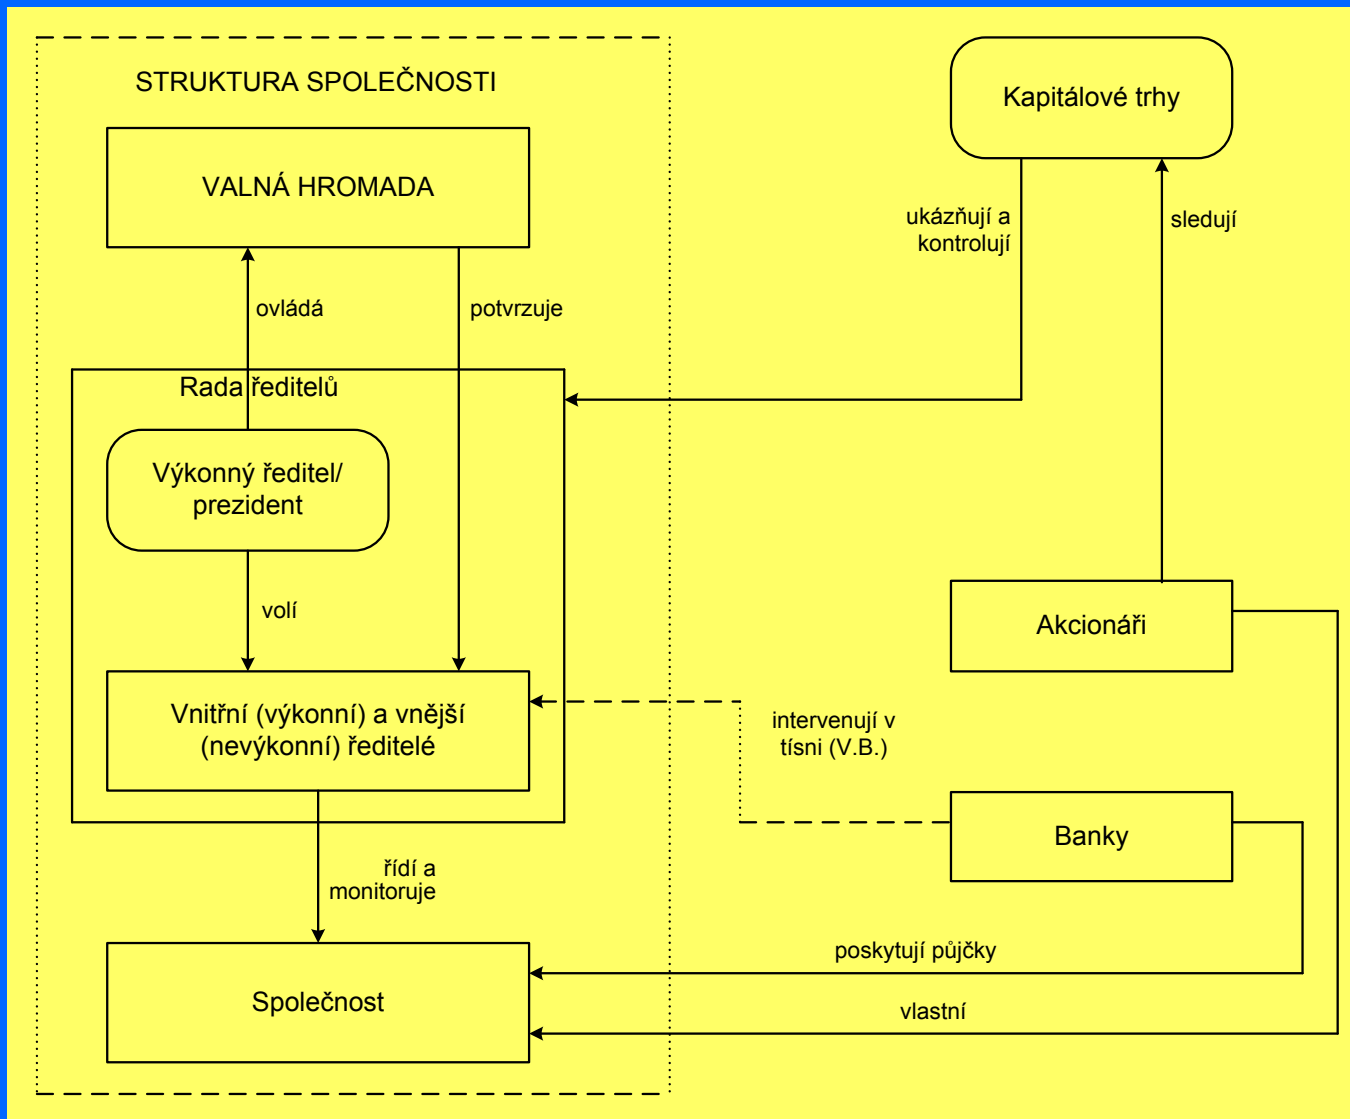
STRUKTURA SPOLEČNOSTI

VALNÁ HROMADA

ovládá

potvrzuje

Rada ředitelů

Výkonný ředitel/ prezident

volí

Vnitřní (výkonní) a vnější (nevýkonní) ředitelé

řídí a monitoruje

Společnost

Kapitálové trhy

ukázňují a kontrolují

sledují

Akcionáři

intervenují v tísni (V.B.)

Banky

poskytují půjčky

vlastní